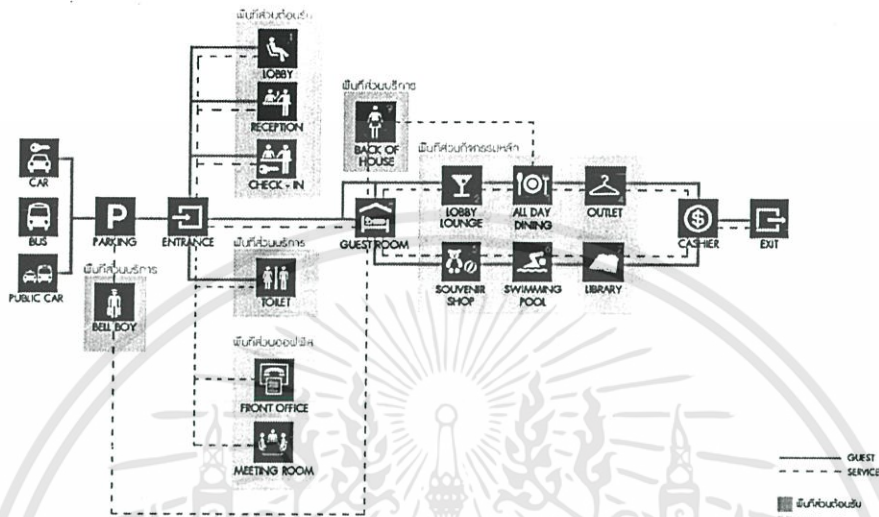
พื้นที่ส่วนต้อนรับ

LOBBY

RECEPTION

CHECK - IN

พื้นที่ส่วนบริการ

BACK OF HOUSE

พื้นที่ส่วนกิจกรรมหลัก

CAR

BUS

PUBLIC CAR

PARKING

ENTRANCE

GUESTROOM

LOBBY LOUNGE

ALL DAY DINING

OUTLET

CASHIER

EXIT

พื้นที่ส่วนบริการ

พื้นที่ส่วนบริการ

TOILET

SOUVENIR SHOP

SWIMMING POOL

LIBRARY

BELL BOY

พื้นที่ส่วนออฟฟิส

FRONT OFFICE

MEETING ROOM

GUEST

SERVICE

พื้นที่ส่วนต้อนรับ